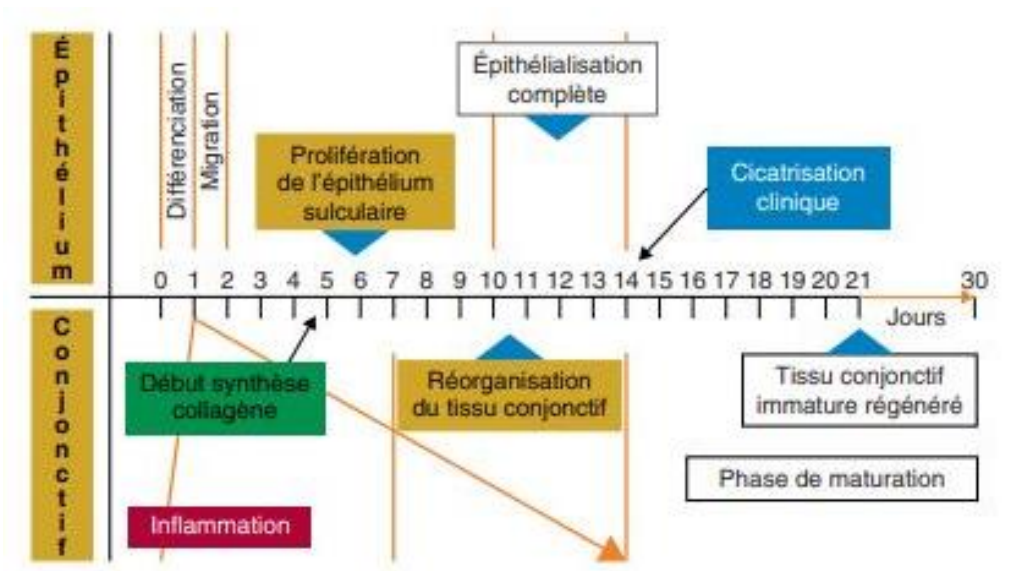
Épithélium

Différenciation

Migration

Épithélialisation complète

Prolifération de l'épithélium sulculaire

Cicatrisation clinique

0 1 2 3 4 5 6 7 8 9 10 11 12 13 14 15 16 17 18 19 20 21 30

Jours

Conjonctif

Début synthèse collagène

Réorganisation du tissu conjonctif

Tissu conjonctif immature régénéré

Phase de maturation

Inflammation